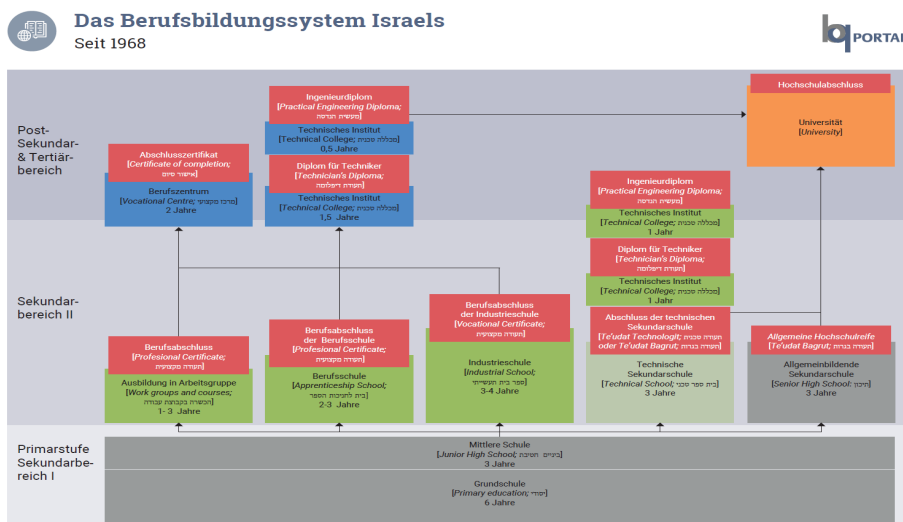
Das Berufsbildungssystem Israels
Seit 1968

PORTAL

Post-Sekundar- & Tertiärbereich

Sekundarbereich II

Primarstufe Sekundarbereich I

Ingenieurdiplom
[Practical Engineering Diploma; הנדסאי תעודת]

Technisches Institut
[Technical College; טכנית מכללה]
0,5 Jahre

Abschlusszertifikat
[Certificate of completion; סיום אישור]

Berufszentrum
[Vocational Centre; מקצועי מרכז]
2 Jahre

Diplom für Techniker
[Technician's Diploma; טכנאי תעודת]

Technisches Institut
[Technical College; טכנית מכללה]
1,5 Jahre

Hochschulabschluss

Universität
[University]

Ingenieurdiplom
[Practical Engineering Diploma; הנדסאי תעודת]

Technisches Institut
[Technical College; טכנית מכללה]
1 Jahr

Diplom für Techniker
[Technician's Diploma; טכנאי תעודת]

Technisches Institut
[Technical College; טכנית מכללה]
1 Jahr

Berufsabschluss
der Industrieschule
[Vocational Certificate; מקצועית תעודה]

Industrieschule
[Industrial School; תעשייתי ספר בית]
3-4 Jahre

Berufsabschluss
der Berufsschule
[Profesional Certificate; מקצועית תעודה]

Berufsschule
[Apprenticeship School; חניכות ספר בית]
2-3 Jahre

Berufsabschluss
[Profesional Certificate; מקצועית תעודה]

Ausbildung in Arbeitsgruppe
[Work groups and courses; עבודה בקבוצת הכשרה]
1- 3 Jahre

Abschluss der technischen Sekundarschule
[Te'udat Technologit; טכנולוגית תעודה oder Te'udat Bagrut; בגרות תעודת]

Technische Sekundarschule
[Technical School; טכני ספר בית]
3 Jahre

Allgemeine Hochschulreife
[Te'udat Bagrut; בגרות תעודת]

Allgemeinbildende Sekundarschule
[Senior High School; תיכון]
3 Jahre

Mittlere Schule
[Junior High School; ביניים חטיבת]
3 Jahre

Grundschule
[Primary education; יסודי]
6 Jahre